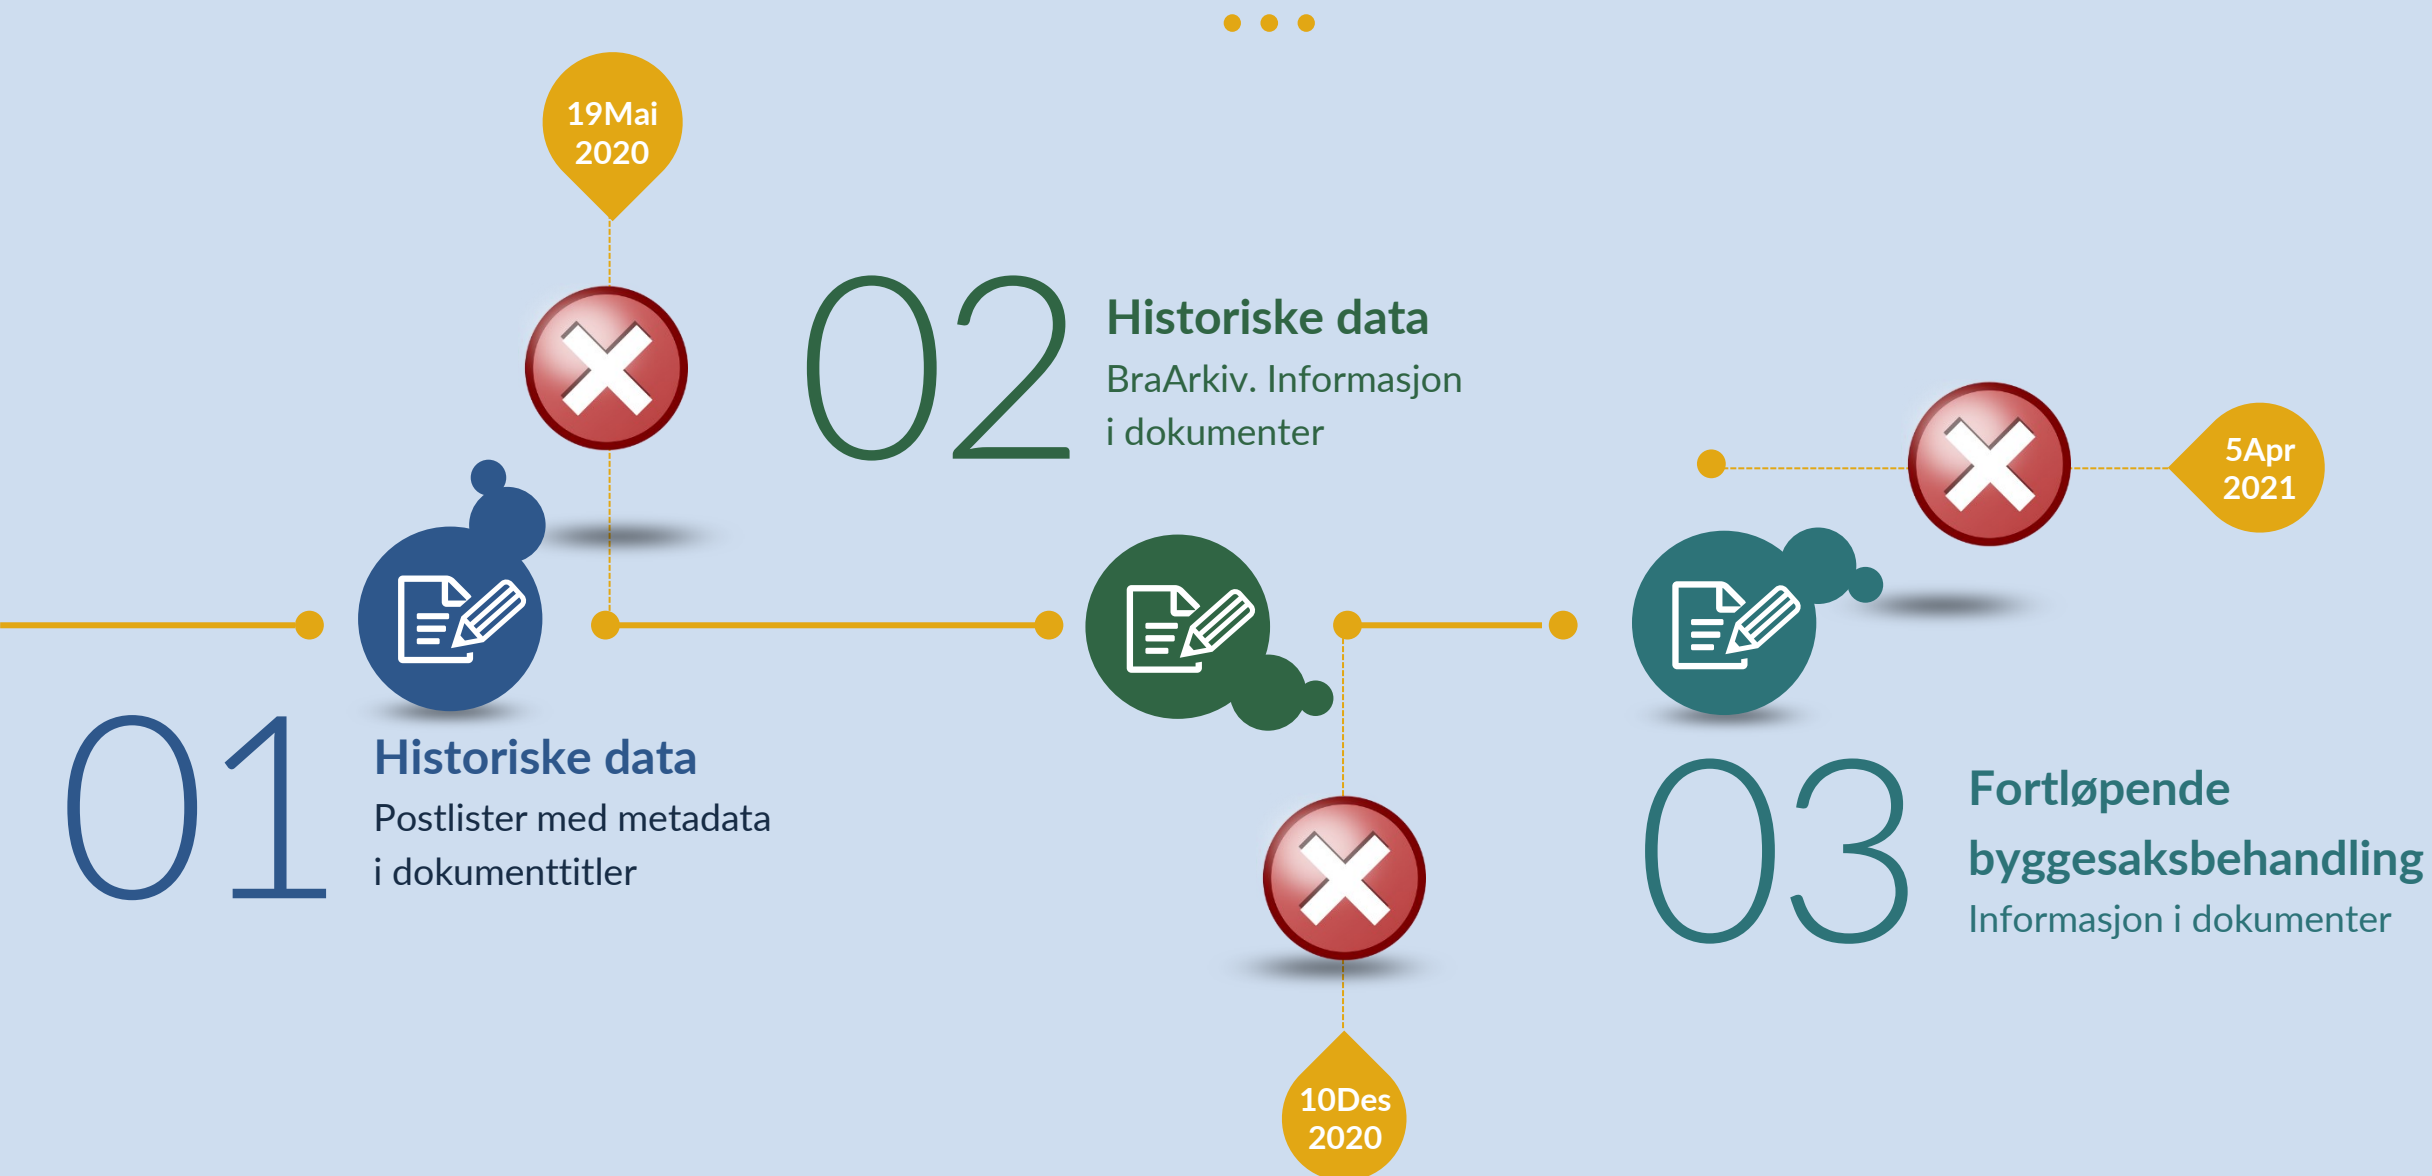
19Mai 2020

02

Historiske data

BraArkiv. Informasjon i dokumenter

5Apr 2021

01

Historiske data

Postlister med metadata i dokumenttitler

03

Fortløpende byggesaksbehandling

Informasjon i dokumenter

10Des 2020